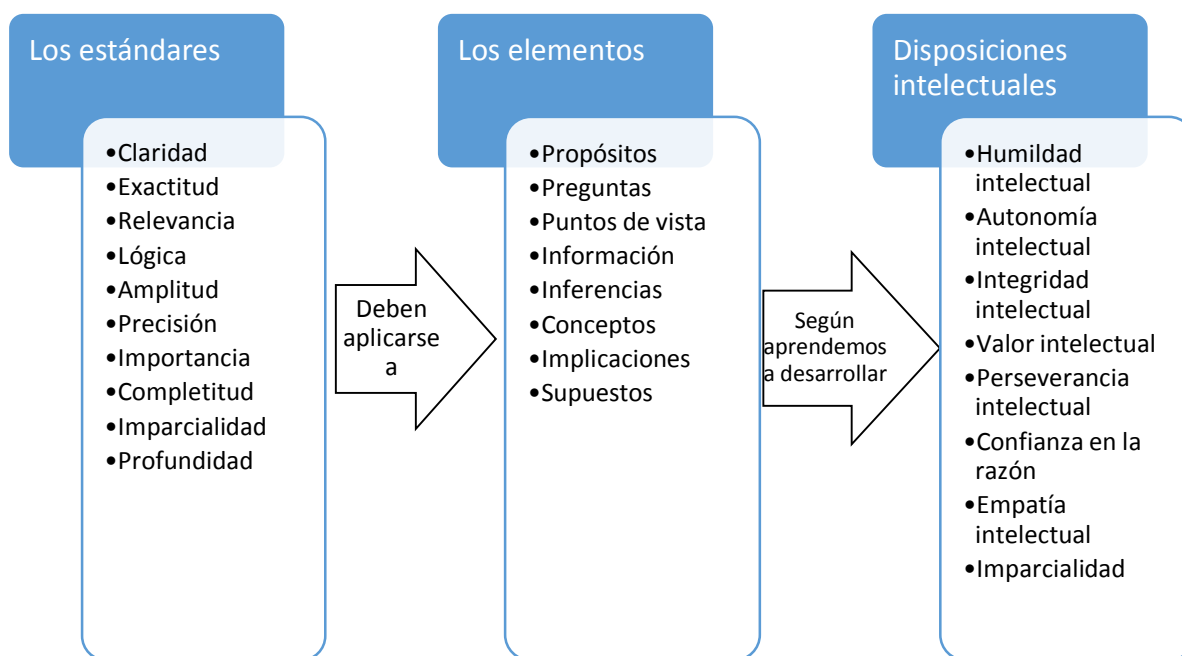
Los estándares

•Claridad
•Exactitud
•Relevancia
•Lógica
•Amplitud
•Precisión
•Importancia
•Completitud
•Imparcialidad
•Profundidad

Deben aplicarse a

Los elementos

•Propósitos
•Preguntas
•Puntos de vista
•Información
•Inferencias
•Conceptos
•Implicaciones
•Supuestos

Según aprendemos a desarrollar

Disposiciones intelectuales

•Humildad intelectual
•Autonomía intelectual
•Integridad intelectual
•Valor intelectual
•Perseverancia intelectual
•Confianza en la razón
•Empatía intelectual
•Imparcialidad